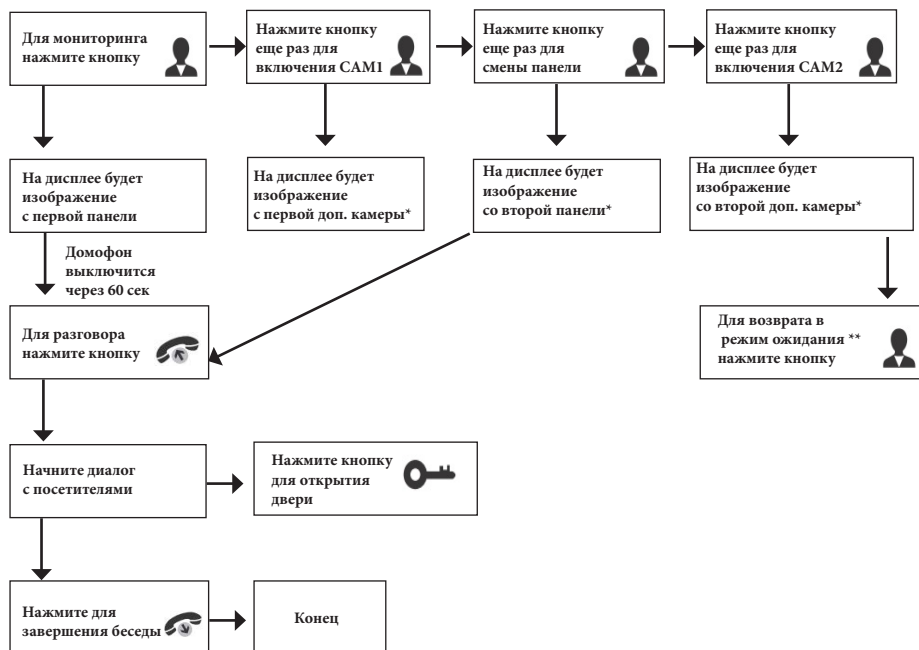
Для мониторинга нажмите кнопку

Нажмите кнопку еще раз для включения CAM1

Нажмите кнопку еще раз для смены панели

Нажмите кнопку еще раз для включения CAM2

На дисплее будет изображение с первой панели

На дисплее будет изображение с первой доп. камеры*

На дисплее будет изображение со второй панели*

На дисплее будет изображение со второй доп. камеры*

Домофон выключится через 60 сек

Для разговора нажмите кнопку

Для возврата в режим ожидания ** нажмите кнопку

Начните диалог с посетителями

Нажмите кнопку для открытия двери

Нажмите для завершения беседы

Конец